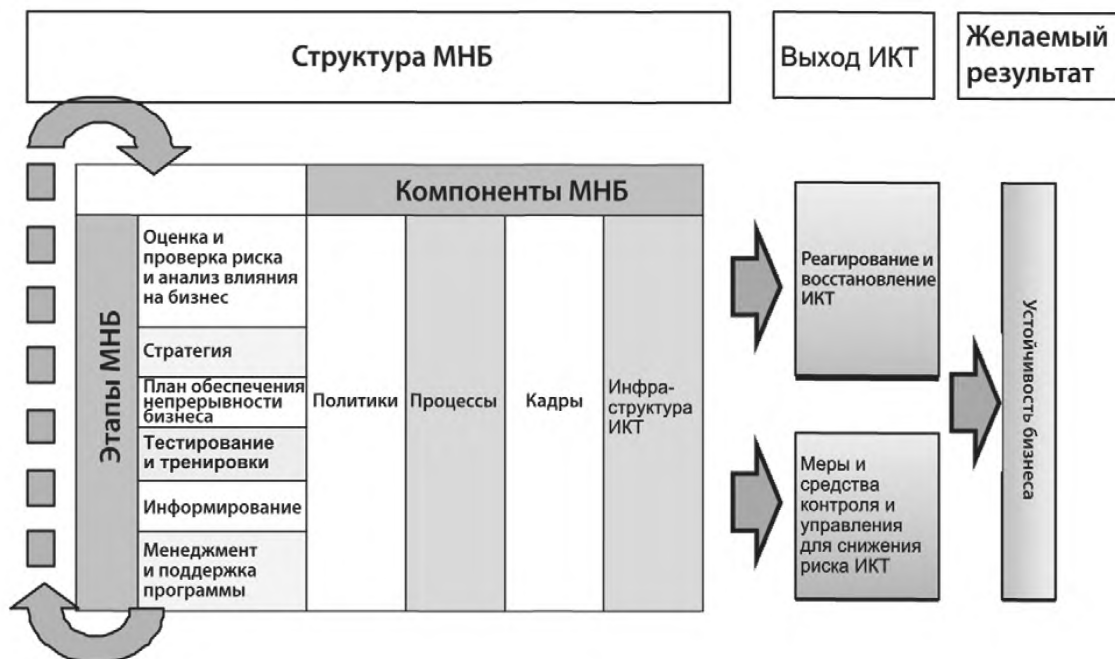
Структура МНБ

Выход ИКТ

Желаемый результат

Компоненты МНБ

Этапы МНБ

Оценка и проверка риска и анализ влияния на бизнес

Стратегия

План обеспечения непрерывности бизнеса

Тестирование и тренировки

Информирование

Менеджмент и поддержка программы

Политики

Процессы

Кадры

Инфраструктура ИКТ

Реагирование и восстановление ИКТ

Меры и средства контроля и управления для снижения риска ИКТ

Устойчивость бизнеса